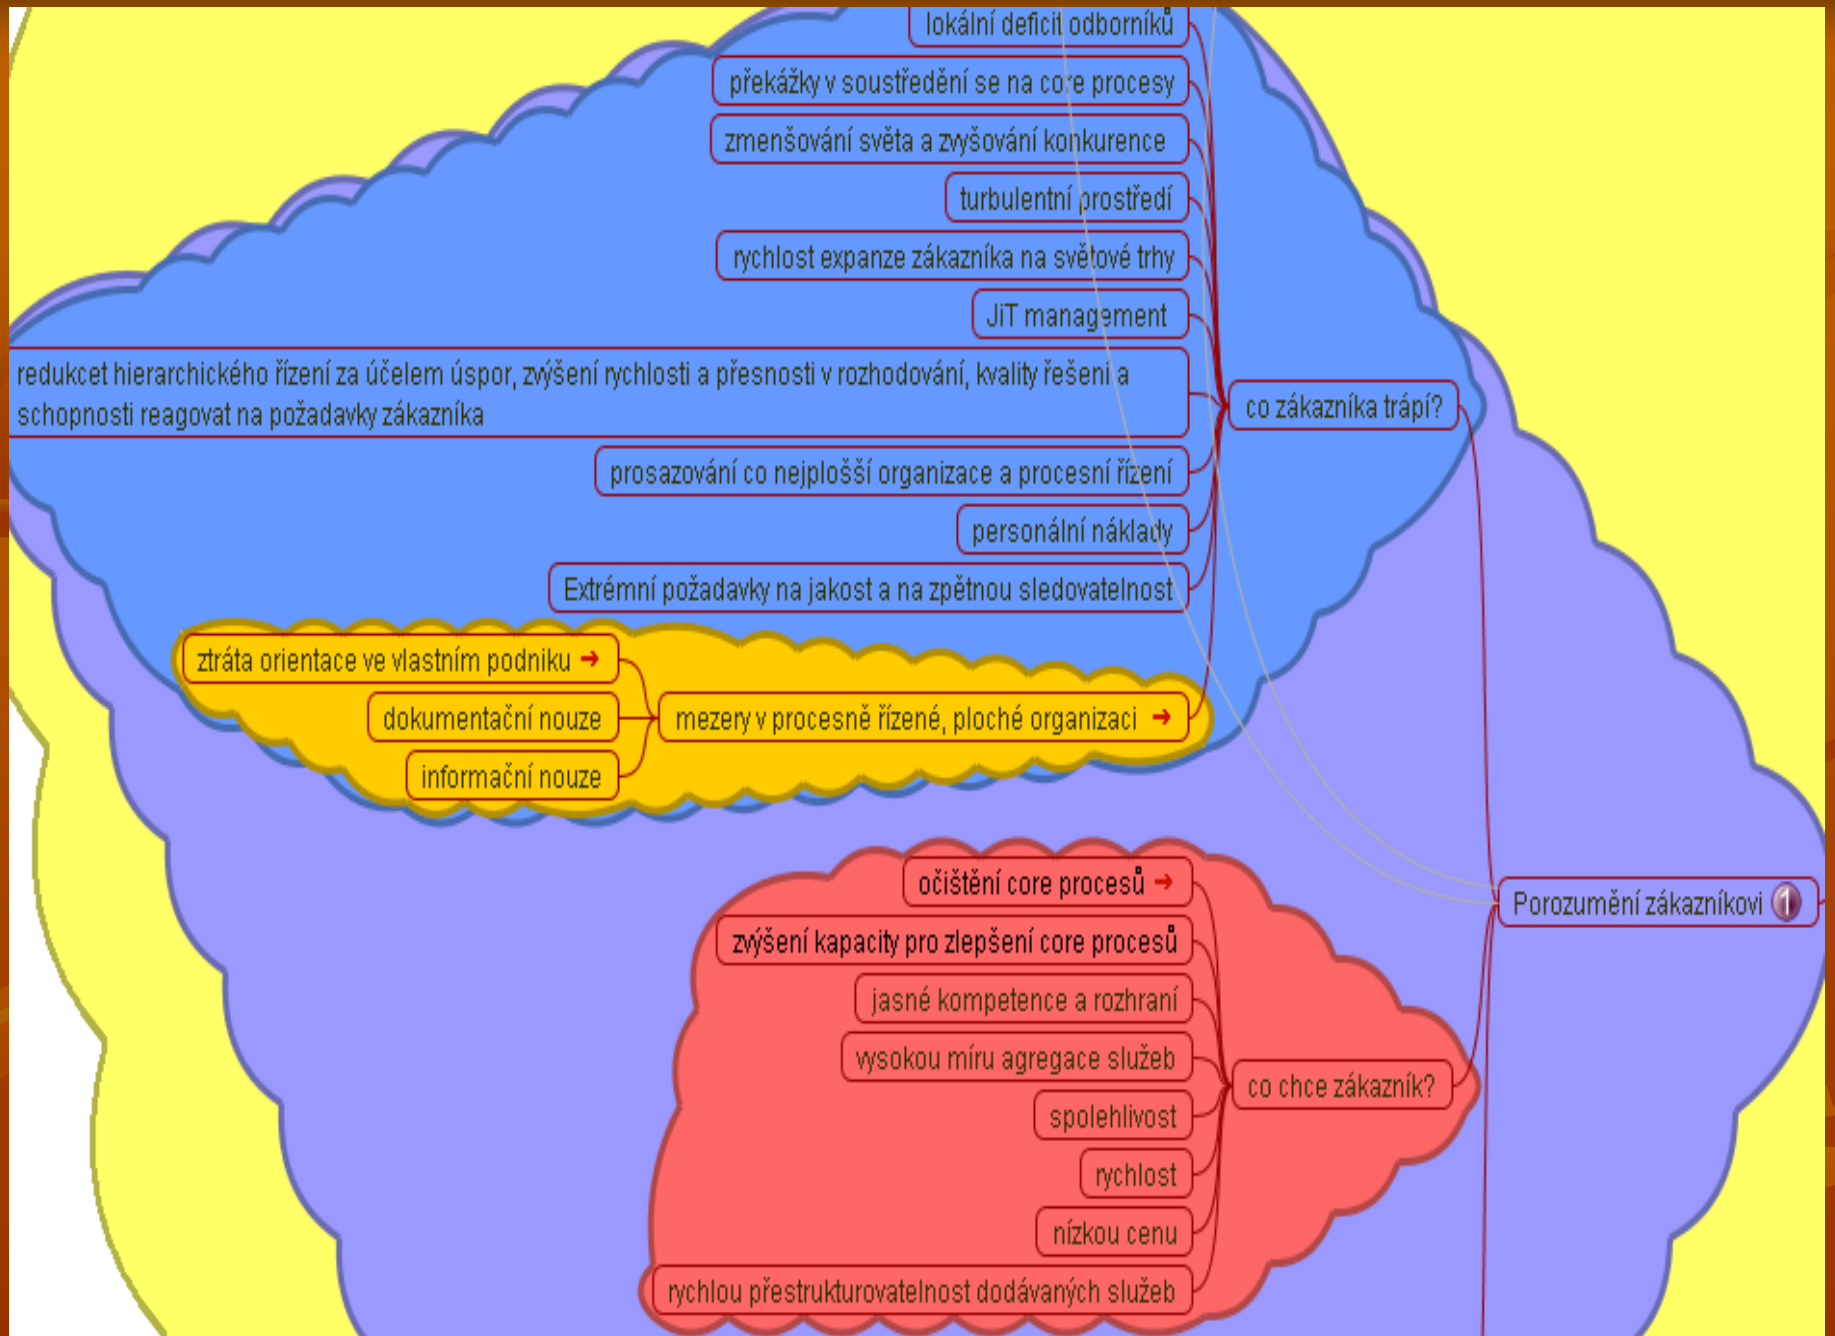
lokální deficit odborníků

překážky v soustředění se na core procesy

zmenšování světa a zvyšování konkurence

turbulentní prostředí

rychlost expanze zákazníka na světové trhy

JiT management

redukcet hierarchického řízení za účelem úspor, zvýšení rychlosti a přesnosti v rozhodování, kvality řešení a schopnosti reagovat na požadavky zákazníka

prosazování co nejplošší organizace a procesní řízení

personální náklady

Extrémní požadavky na jakost a na zpětnou sledovatelnost

co zákazníka trápí?

ztráta orientace ve vlastním podniku

dokumentační nouze

informační nouze

mezery v procesně řízené, ploché organizaci

Porozumění zákazníkovi 1

očištění core procesů

zvýšení kapacity pro zlepšení core procesů

jasné kompetence a rozhraní

vysokou míru agregace služeb

spolehlivost

rychlost

nízkou cenu

rychlou přestrukturovatelnost dodávaných služeb

co chce zákazník?